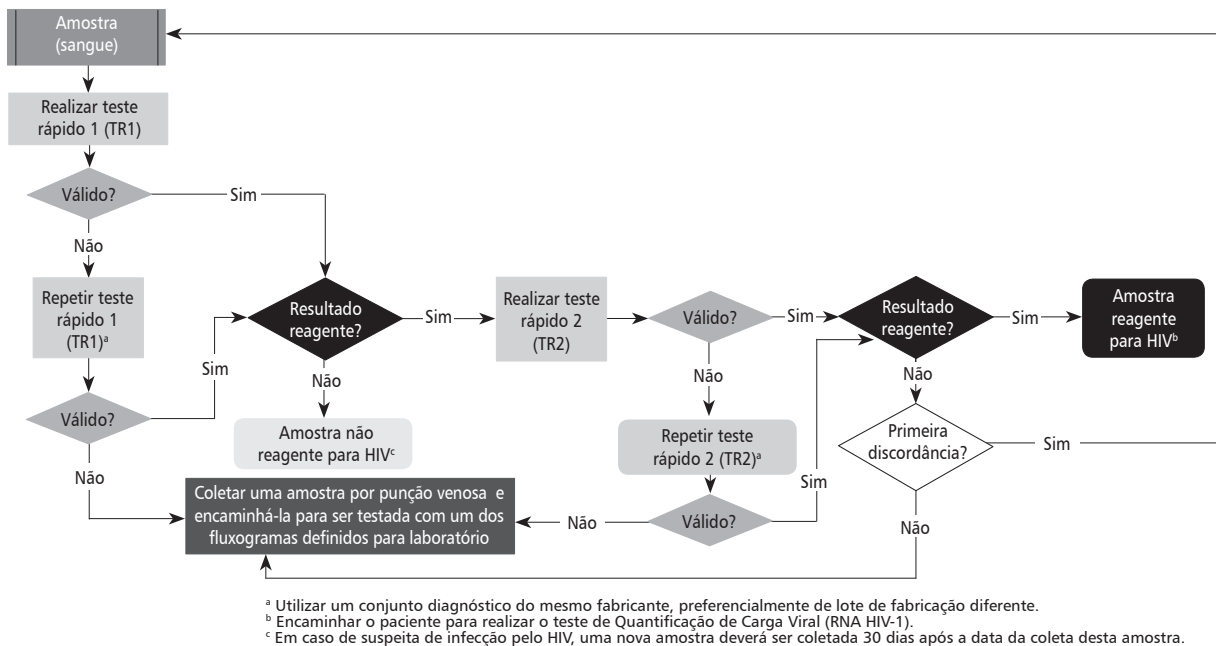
Amostra (sangue)

Realizar teste rápido 1 (TR1)

Válido?

Sim

Não

Repetir teste rápido 1 (TR1)$^{a}$

Válido?

Sim

Não

Resultado reagente?

Sim

Não

Amostra não reagente para HIV$^{c}$

Realizar teste rápido 2 (TR2)

Válido?

Sim

Não

Repetir teste rápido 2 (TR2)$^{a}$

Válido?

Sim

Não

Coletar uma amostra por punção venosa e encaminhá-la para ser testada com um dos fluxogramas definidos para laboratório

Resultado reagente?

Sim

Amostra reagente para HIV$^{b}$

Não

Primeira discordância?

Sim

Não

$^{a}$ Utilizar um conjunto diagnóstico do mesmo fabricante, preferencialmente de lote de fabricação diferente.
$^{b}$ Encaminhar o paciente para realizar o teste de Quantificação de Carga Viral (RNA HIV-1).
$^{c}$ Em caso de suspeita de infecção pelo HIV, uma nova amostra deverá ser coletada 30 dias após a data da coleta desta amostra.